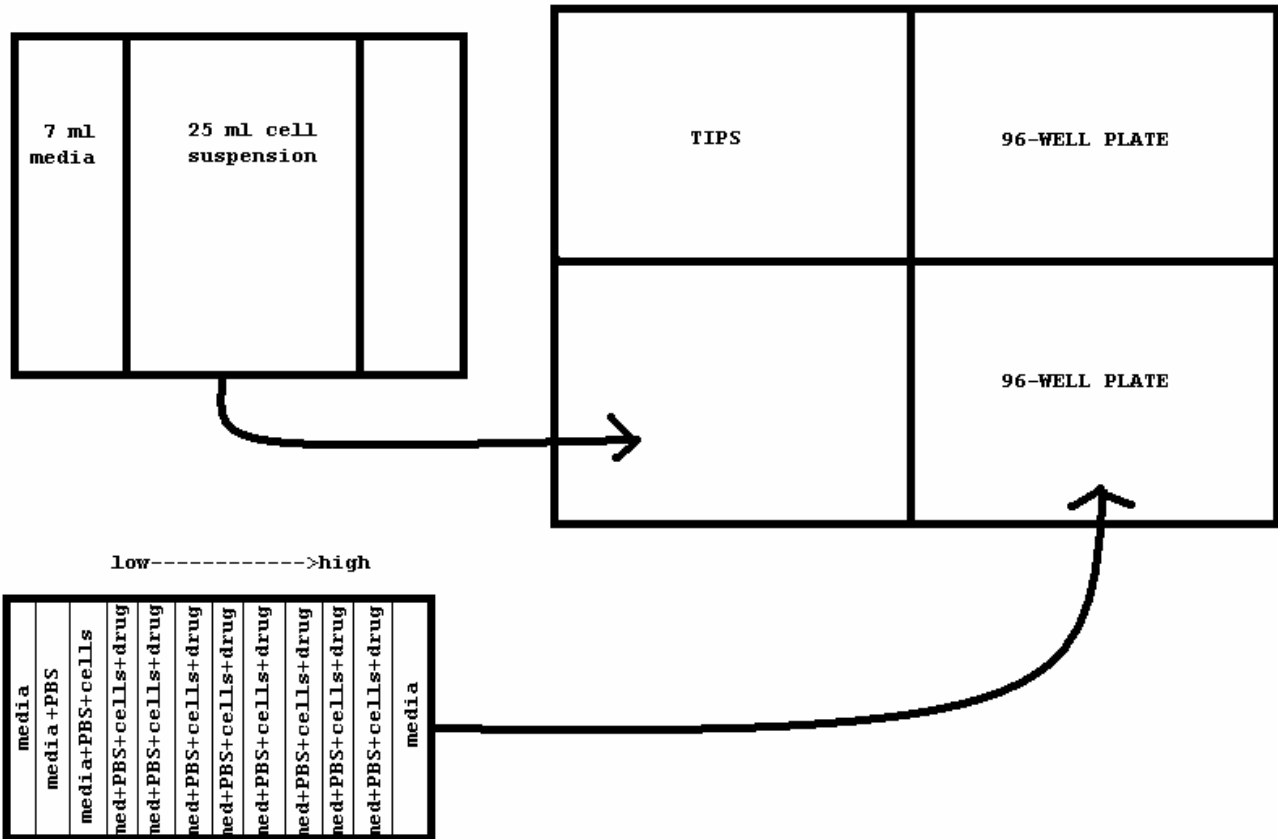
7 ml media

25 ml cell suspension

TIPS

96-WELL PLATE

96-WELL PLATE

low------------>high

media

media+PBS

media+PBS+cells

med+PBS+cells+drug

med+PBS+cells+drug

med+PBS+cells+drug

med+PBS+cells+drug

med+PBS+cells+drug

med+PBS+cells+drug

med+PBS+cells+drug

med+PBS+cells+drug

media